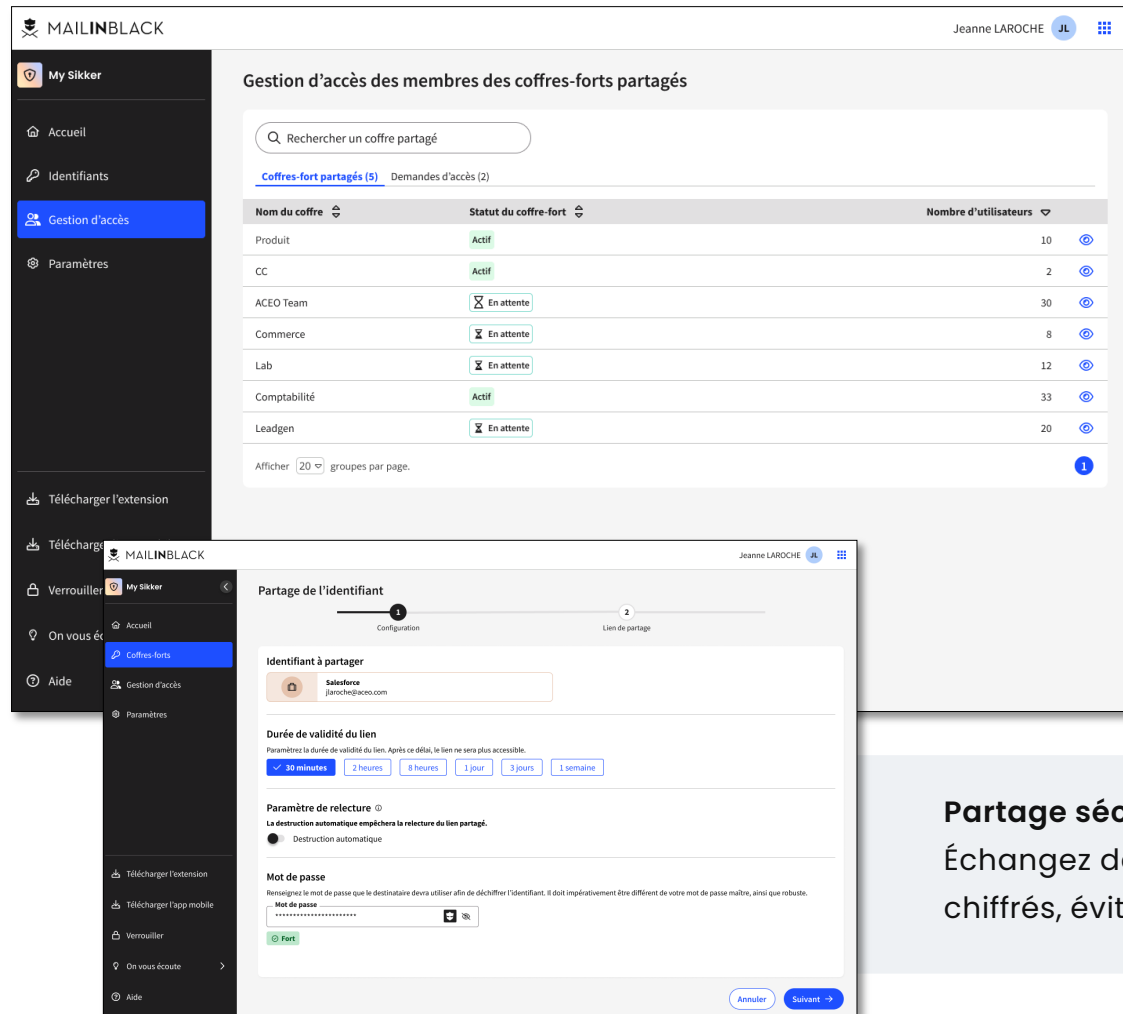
MAILINBLACK

Jeanne LAROCHE JL

My Sikker

Accueil

Identifiants

Gestion d'accès

Paramètres

Télécharger l'extension

Télécharge

Verrouiller

On vous éc

Aide

Gestion d'accès des membres des coffres-forts partagés

Rechercher un coffre partagé

Coffres-fort partagés (5) Demandes d'accès (2)

| Nom du coffre | Statut du coffre-fort | Nombre d'utilisateurs |
|---|---|---|
| Produit | Actif | 10 |
| CC | Actif | 2 |
| ACEO Team | En attente | 30 |
| Commerce | En attente | 8 |
| Lab | En attente | 12 |
| Comptabilité | Actif | 33 |
| Leadgen | En attente | 20 |

Afficher 20 groupes par page.

1

MAILINBLACK

Jeanne LAROCHE JL

My Sikker

Accueil

Coffres-forts

Gestion d'accès

Paramètres

Télécharger l'extension

Télécharger l'app mobile

Verrouiller

On vous écoute

Aide

Partage de l'identifiant

1 Configuration

2 Lien de partage

Identifiant à partager

Salesforce
jlaroche@aceo.com

Durée de validité du lien

Paramétrez la durée de validité du lien. Après ce délai, le lien ne sera plus accessible.

30 minutes 2 heures 8 heures 1 jour 3 jours 1 semaine

Paramètre de relecture

La destruction automatique empêchera la relecture du lien partagé.

Destruction automatique

Mot de passe

Renseignez le mot de passe que le destinataire devra utiliser afin de déchiffrer l'identifiant. Il doit impérativement être différent de votre mot de passe maître, ainsi que robuste.

Mot de passe

••••••••••••••••••••••

Fort

Annuler Suivant

Partage séc

Échangez d

chiffrés, évit